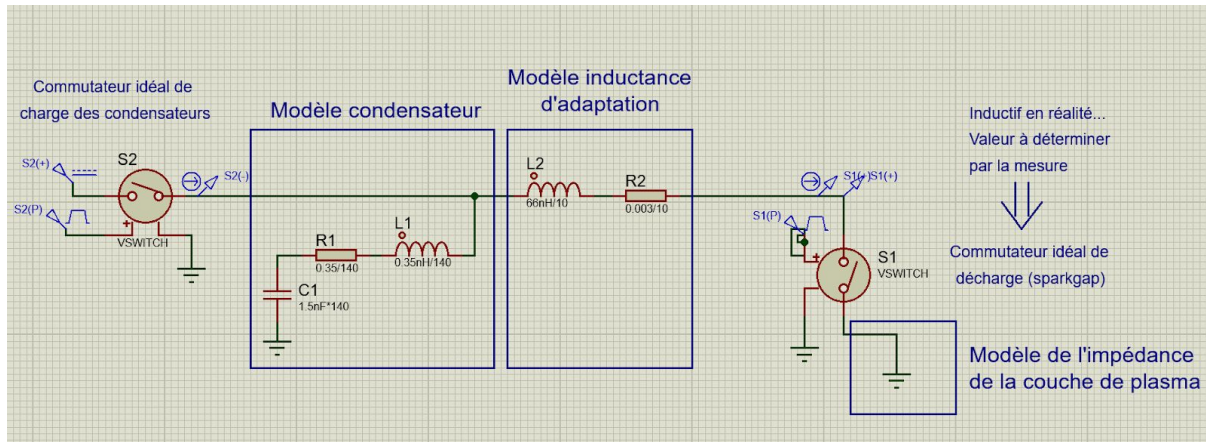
Commutateur idéal de charge des condensateurs

Modèle condensateur

Modèle inductance d'adaptation

Inductif en réalité... Valeur à déterminer par la mesure

S2(+)
S2
S2(-)
S2(P)
VSWITCH

R1
0.35/140
L1
0.35nH/140
C1
1.5nF*140

L2
66nH/10
R2
0.003/10

S1(-)
S1(+)
S1(P)
S1
VSWITCH

Commutateur idéal de décharge (sparkgap)

Modèle de l'impédance de la couche de plasma